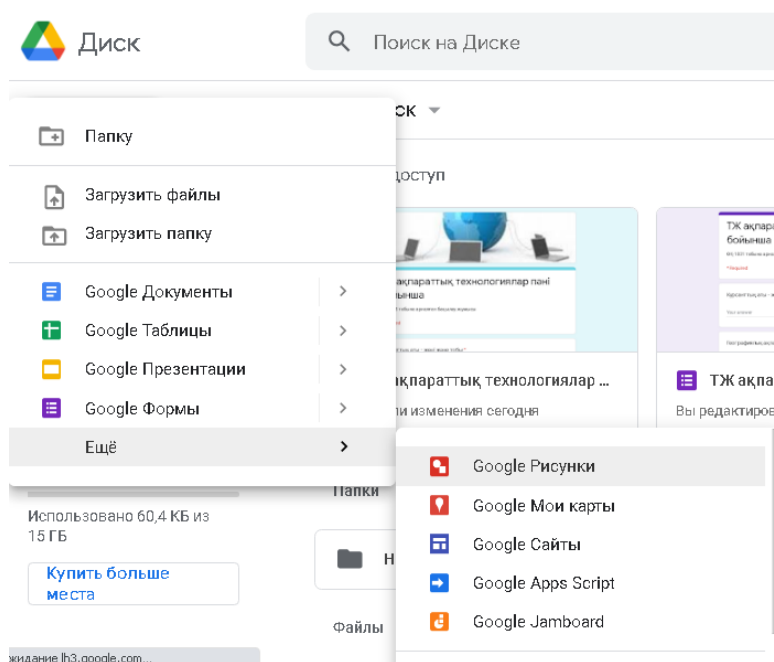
Диск

Поиск на Диске

Папку

Загрузить файлы

Загрузить папку

Google Документы

Google Таблицы

Google Презентации

Google Формы

Ещё

Google Рисунки

Google Мои карты

Google Сайты

Google Apps Script

Google Jamboard

ск

доступ

ақпараттық технологиялар пәні бойынша

ақпараттық технологиялар ...

ли изменения сегодня

ТЖ ақпара бойынша

ТЖ ақпа

Вы редактиров

Папки

Н

Файлы

Использовано 60,4 КБ из 15 ГБ

Купить больше места

жидание lh3.google.com...